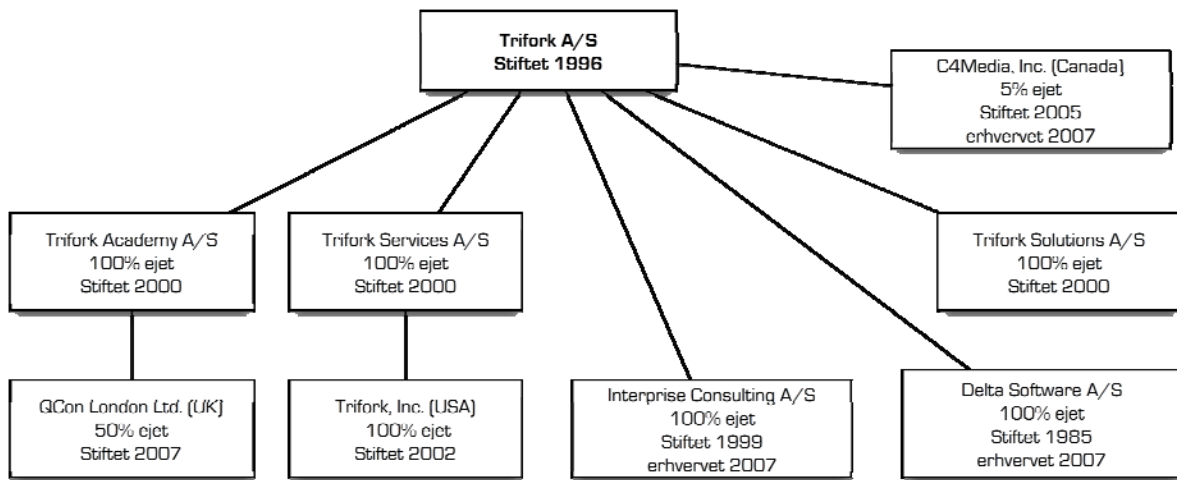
Trifork A/S
Stiftet 1996

C4Media, Inc. (Canada)
5% ejet
Stiftet 2005
erhvervet 2007

Trifork Academy A/S
100% ejet
Stiftet 2000

Trifork Services A/S
100% ejet
Stiftet 2000

Trifork Solutions A/S
100% ejet
Stiftet 2000

QCon London Ltd. (UK)
50% ejet
Stiftet 2007

Trifork, Inc. (USA)
100% ejet
Stiftet 2002

Interprise Consulting A/S
100% ejet
Stiftet 1999
erhvervet 2007

Delta Software A/S
100% ejet
Stiftet 1985
erhvervet 2007